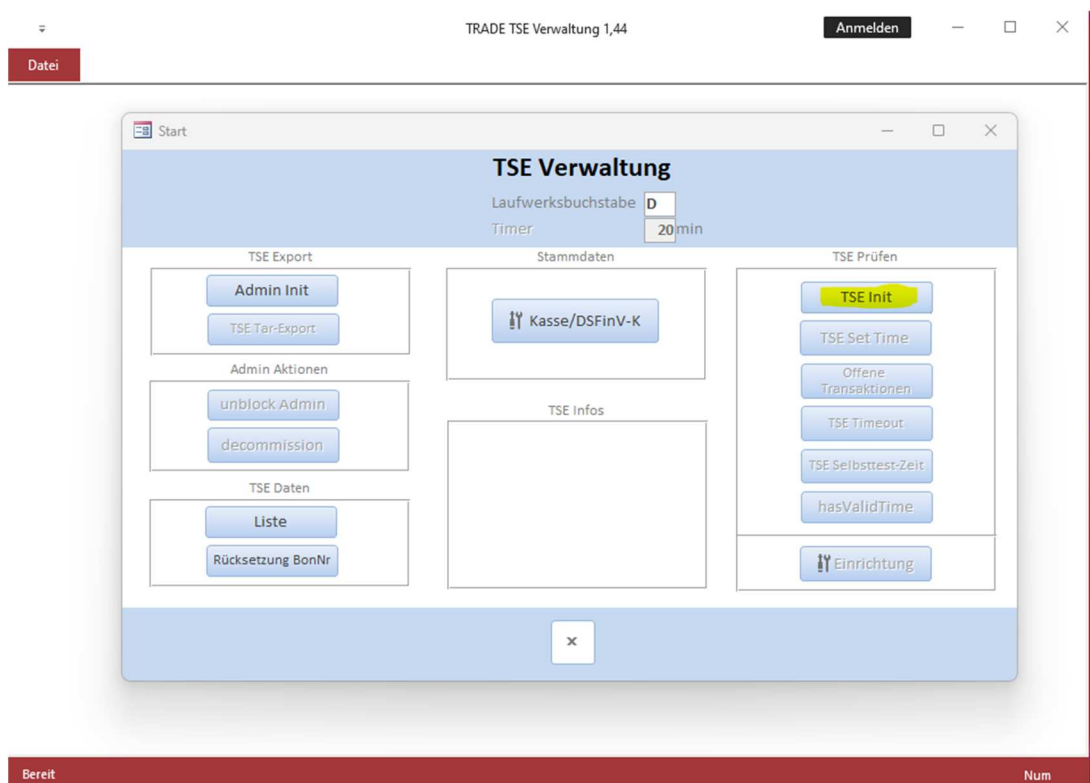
TRADE TSE Verwaltung 1,44

Anmelden

Datei

Start

TSE Verwaltung

Laufwerksbuchstabe D

Timer 20 min

TSE Export

Admin Init

TSE Tar-Export

Admin Aktionen

unblock Admin

decommission

TSE Daten

Liste

Rücksetzung BonNr

Stammdaten

Kasse/DSFinV-K

TSE Infos

TSE Prüfen

TSE Init

TSE Set Time

Offene Transaktionen

TSE Timeout

TSE Selbsttest-Zeit

hasValidTime

Einrichtung

×

Bereit

Num